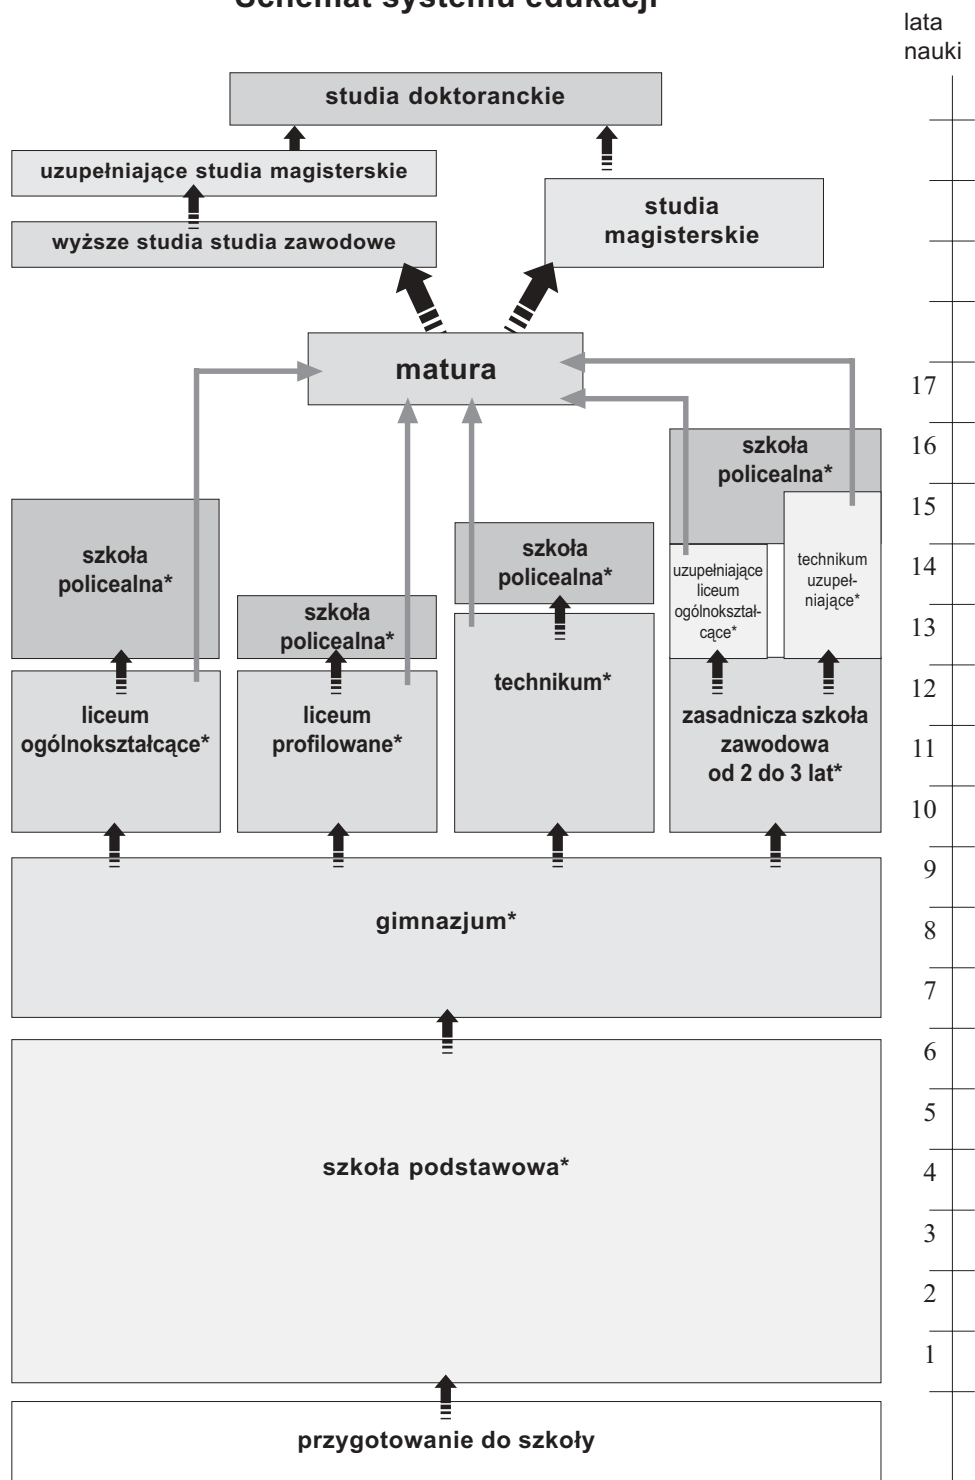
Schemat systemu edukacji

lata nauki

studia doktoranckie

uzupełniające studia magisterskie

wyższe studia studia zawodowe

studia magisterskie

matura

szkoła policealna*

szkoła policealna*

szkoła policealna*

szkoła policealna*

uzupełniające liceum ogólnokształcące*

technikum uzupełniające*

liceum ogólnokształcące*

liceum profilowane*

technikum*

zasadnicza szkoła zawodowa od 2 do 3 lat*

gimnazjum*

szkoła podstawowa*

przygotowanie do szkoły

17
16
15
14
13
12
11
10
9
8
7
6
5
4
3
2
1